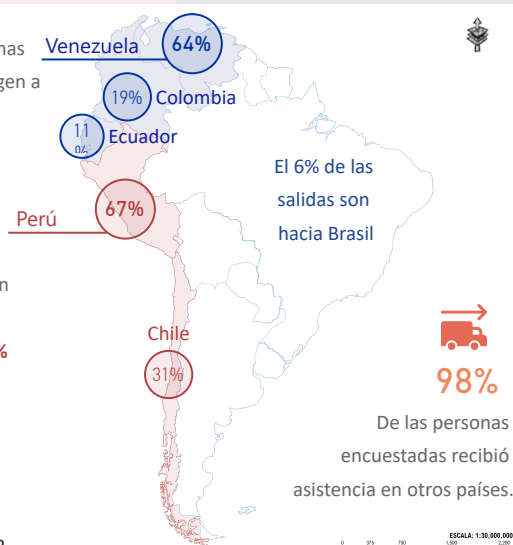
nas
gen a

n

%

Venezuela 64%

19% Colombia

11 % Ecuador

El 6% de las salidas son hacia Brasil

Perú 67%

Chile

31%

98%

De las personas encuestadas recibió asistencia en otros países.

ESCALA: 1:30,000,000
0 375 750 1,500 2,250